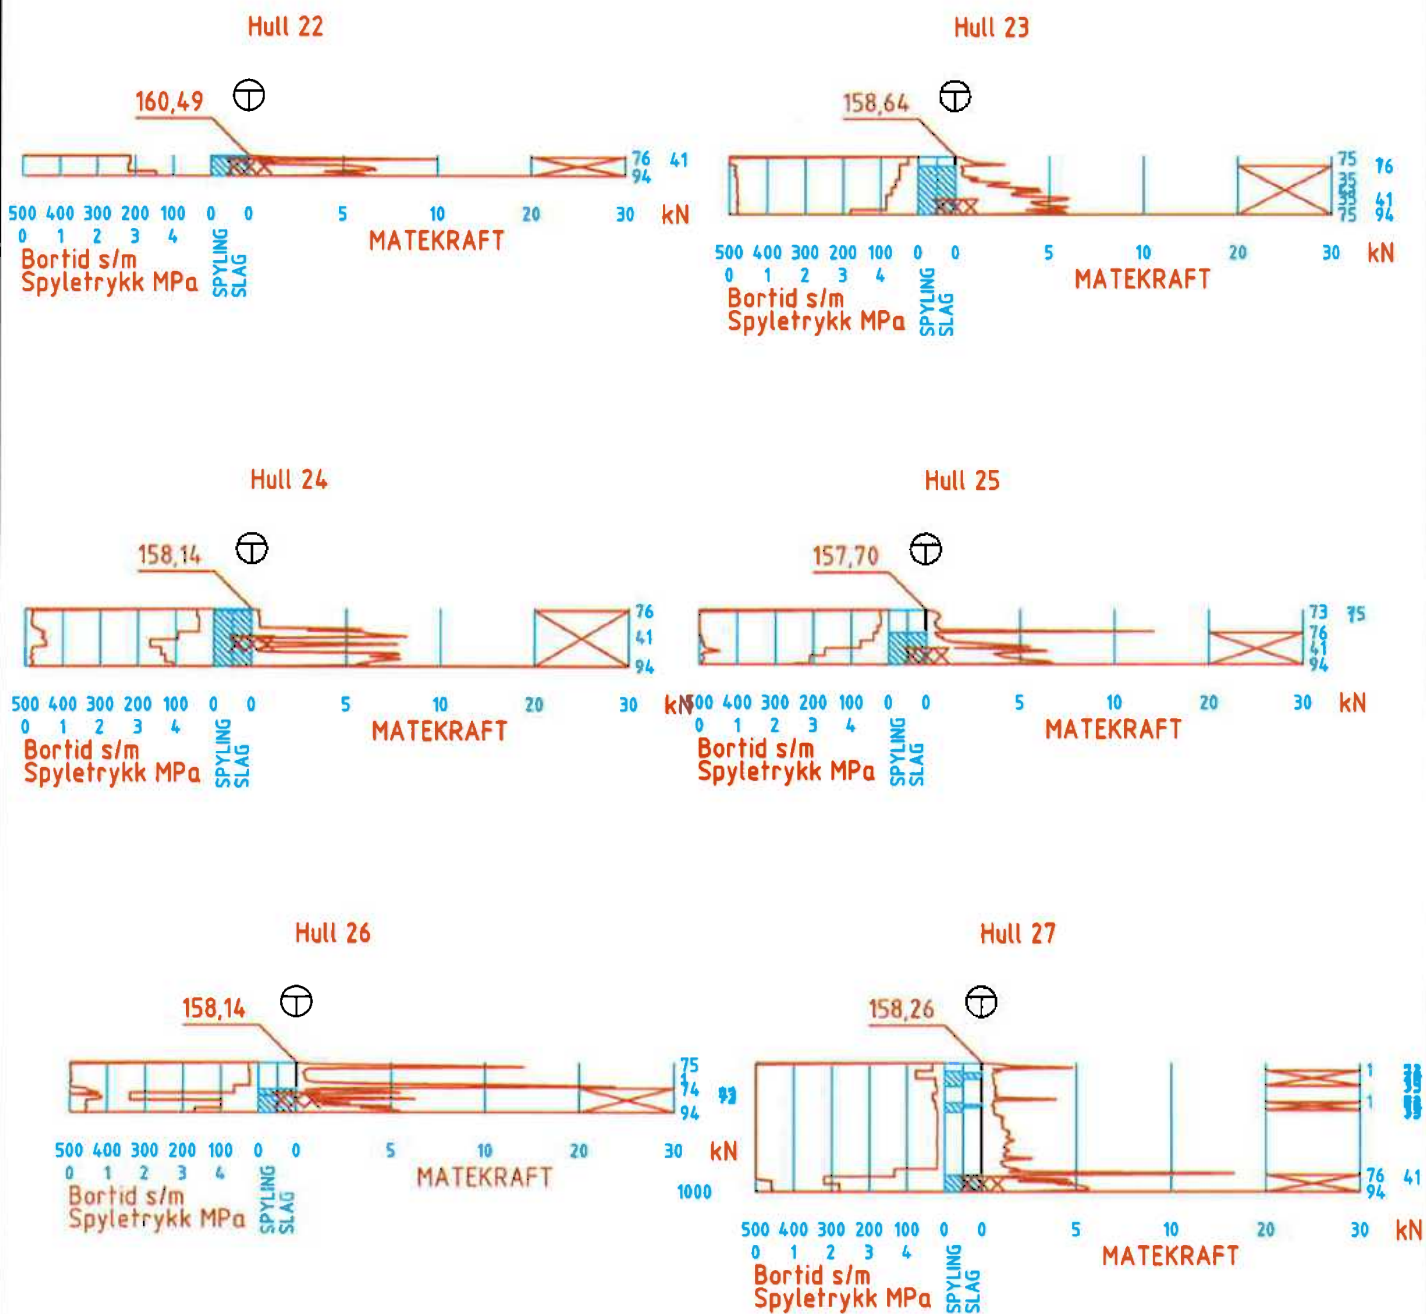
Hull 22

160,49

76 41
94

500 400 300 200 100 0 0 5 10 20 30 kN
0 1 2 3 4
Bortid s/m
Spyletrykk MPa
SPYLING
SLAG
MATEKRAFT

Hull 23

158,64

75 76
35
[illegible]
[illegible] 41
75 94

500 400 300 200 100 0 0 5 10 20 30 kN
0 1 2 3 4
Bortid s/m
Spyletrykk MPa
SPYLING
SLAG
MATEKRAFT

Hull 24

158,14

76
41
94

500 400 300 200 100 0 0 5 10 20 30 kN
0 1 2 3 4
Bortid s/m
Spyletrykk MPa
SPYLING
SLAG
MATEKRAFT

Hull 25

157,70

73 75
76
41
94

500 400 300 200 100 0 0 5 10 20 30 kN
0 1 2 3 4
Bortid s/m
Spyletrykk MPa
SPYLING
SLAG
MATEKRAFT

Hull 26

158,14

75
74 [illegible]
94

500 400 300 200 100 0 0 5 10 20 30 kN
0 1 2 3 4
1000
Bortid s/m
Spyletrykk MPa
SPYLING
SLAG
MATEKRAFT

Hull 27

158,26

1 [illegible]
1 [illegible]
76 41
94

500 400 300 200 100 0 0 5 10 20 30 kN
0 1 2 3 4
Bortid s/m
Spyletrykk MPa
SPYLING
SLAG
MATEKRAFT